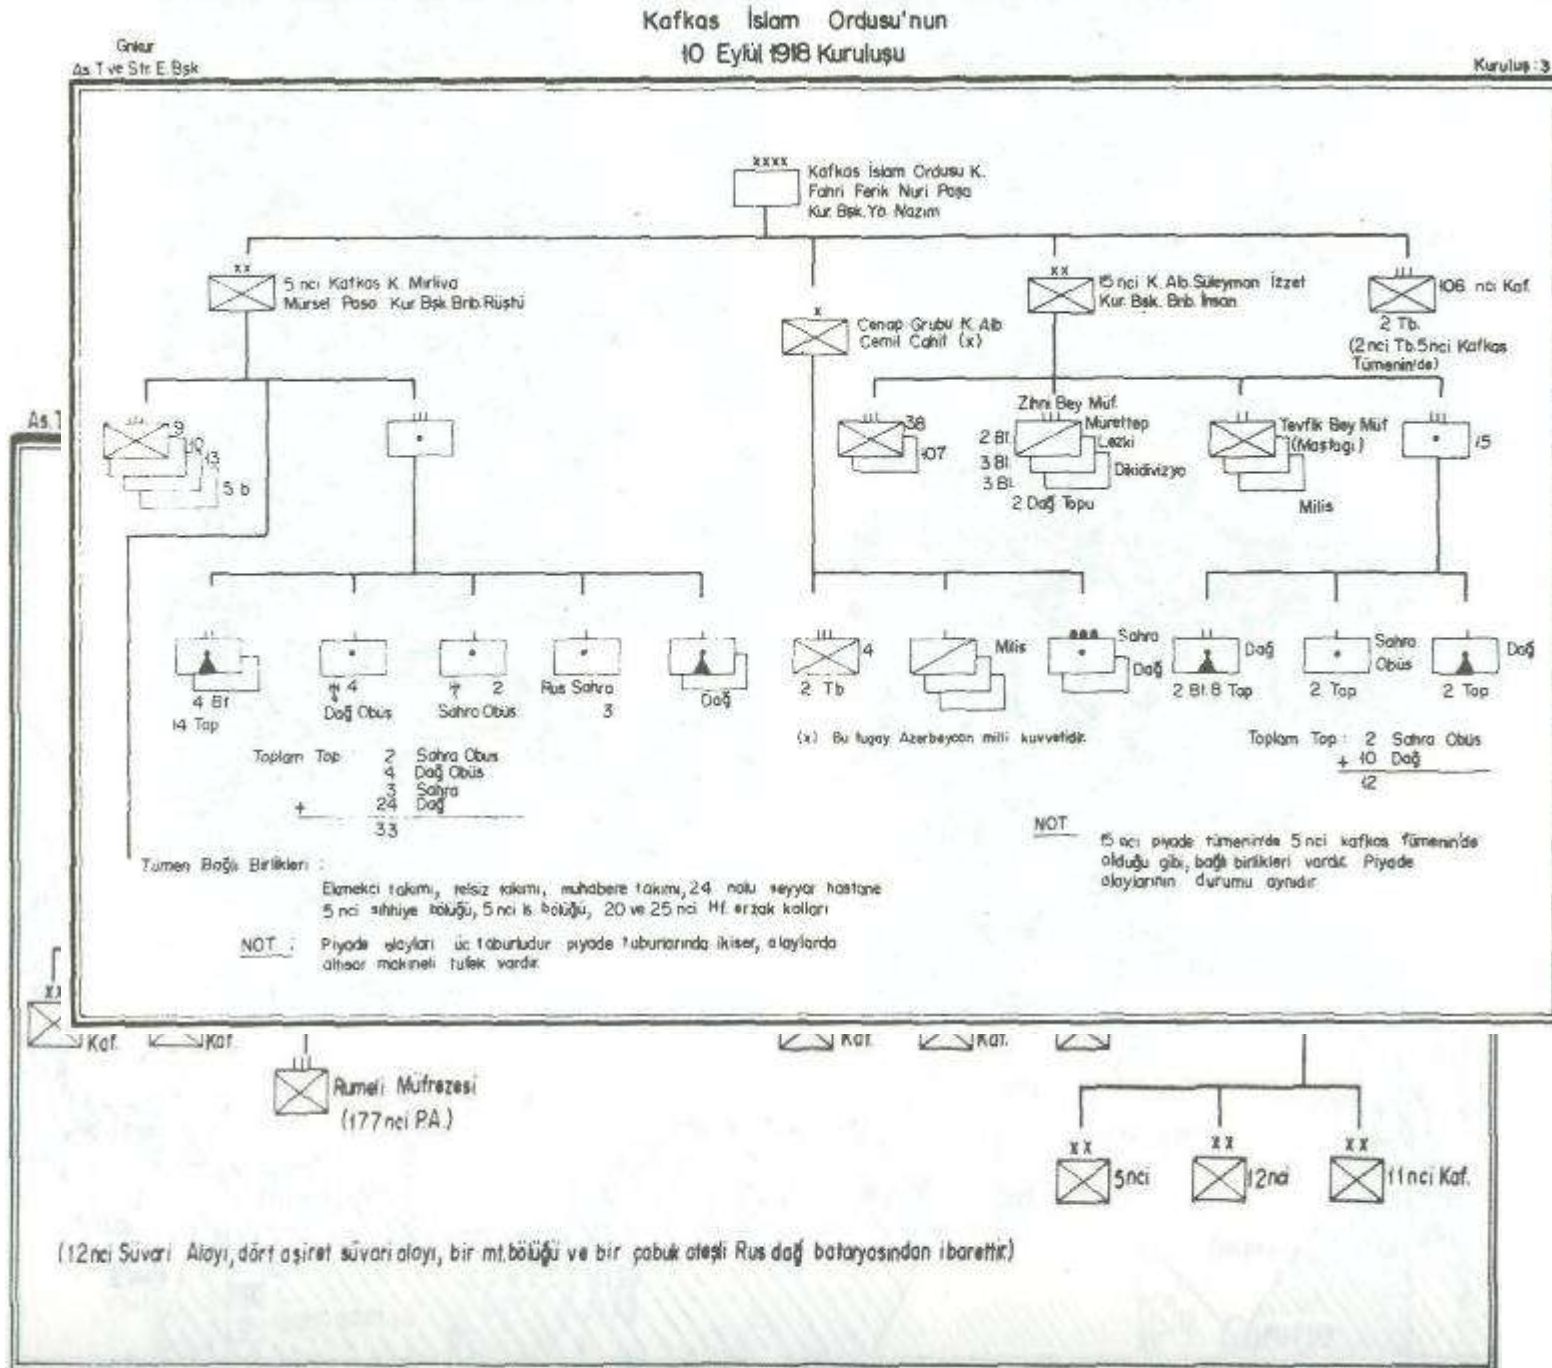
Kafkas İslam Ordusu'nun
10 Eylül 1918 Kuruluşu

Gnkur
As.T ve Str. E. Bşk

Kuruluş : 3

XXXX
Kafkas İslam Ordusu K.
Fahri Ferik Nuri Paşa
Kur. Bşk. Yb. Nazım

XX
5 nci Kafkas K. Mirliva
Mürsel Paşa Kur. Bşk. Bnb. Rüştü

X
Cenap Grubu K. Alb.
Cemil Cahit (x)

XX
15 nci K. Alb. Süleyman İzzet
Kur. Bşk. Bnb. İhsan

III
106 ncı Kaf.
2 Tb.
(2 nci Tb. 5nci Kafkas Tümenin'de)

III 9
10
13
5 b

III

III 38
107

Zihni Bey Müf.
2 Bl. Murettep
3 Bl. Lezki
3 Bl. Dikidivizyo
2 Dağ Topu

Tevfik Bey Müf
(Maştağı)
Milis

III
15

4 Bl
14 Top

4
Dağ Obüs

2
Sahra Obüs

Rus Sahra
3

Dağ

III 4
2 Tb

Milis

Sahra
Dağ

Dağ
2 Bl. 8 Top

Sahra
Obüs
2 Top

Dağ
2 Top

Toplam Top
2 Sahra Obüs
4 Dağ Obüs
3 Sahra
+ 24 Dağ
33

(x) Bu fugay Azerbeycan milli kuvvetidir.

Toplam Top : 2 Sahra Obüs
+ 10 Dağ
12

NOT
15 nci piyade tümenin'de 5 nci kafkas tümenin'de olduğu gibi, bağlı birlikleri vardır. Piyade alaylarının durumu aynıdır.

Tümen Bağlı Birlikleri :
Ekmekci takımı, telsiz takımı, muhabere takımı, 24 nolu seyyar hastane 5 nci sıhhiye bölüğü, 5 nci İs. bölüğü, 20 ve 25 nci Hf. erzak kolları

NOT : Piyade alayları üç taburludur piyade taburlarında ikiser, alaylarda altısar makineli tüfek vardır.

As. T

XX
Kaf.
Kaf.

III
Rumeli Müfrezesi
(177 nci P.A.)

Kaf.
Kaf.

XX
5nci

XX
12nci

XX
11nci Kaf.

(12nci Süvari Alayı, dört aşiret süvari alayı, bir mt. bölüğü ve bir çabuk ateşli Rus dağ bataryasından ibarettir)